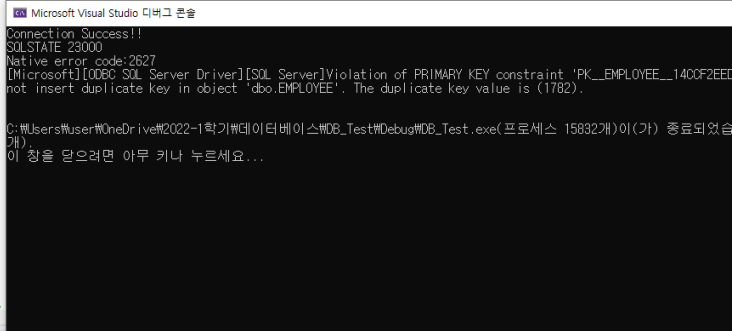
Microsoft Visual Studio 디버그 콘솔

Connection Success!!
SQLSTATE 23000
Native error code:2627
[Microsoft][ODBC SQL Server Driver][SQL Server]Violation of PRIMARY KEY constraint 'PK__EMPLOYEE__14CCF2EED
not insert duplicate key in object 'dbo.EMPLOYEE'. The duplicate key value is (1782).

C:₩Users₩user₩OneDrive₩2022-1학기₩데이터베이스₩DB_Test₩Debug₩DB_Test.exe(프로세스 15832개)이(가) 종료되었습
개).
이 창을 닫으려면 아무 키나 누르세요...